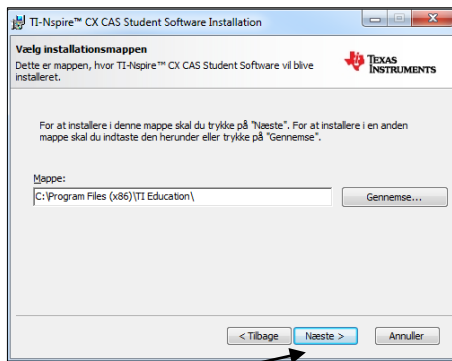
TI-Nspire™ CX CAS Student Software Installation

Vælg installationsmappen

Dette er mappen, hvor TI-Nspire™ CX CAS Student Software vil blive installeret.

Texas Instruments

For at installere i denne mappe skal du trykke på "Næste". For at installere i en anden mappe skal du indtaste den herunder eller trykke på "Gennemse".

Mappe:

C:\Program Files (x86)\TI Education\

Gennemse...

< Tilbage

Næste >

Annuller